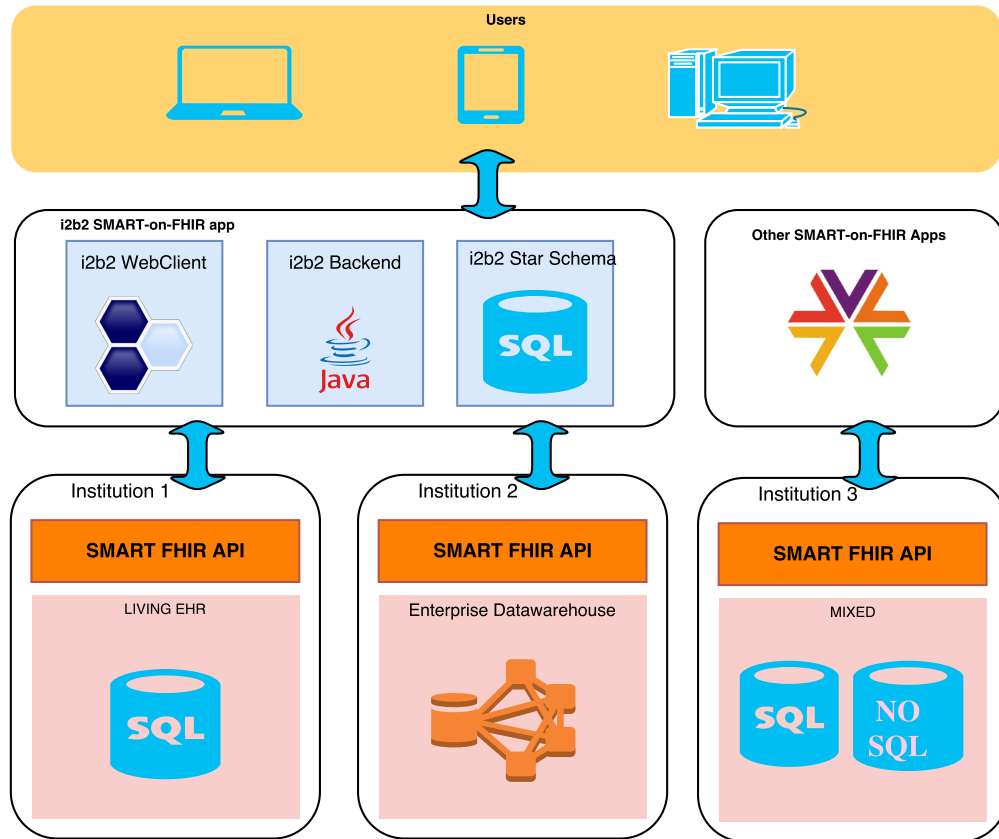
Users

i2b2 SMART-on-FHIR app

i2b2 WebClient

i2b2 Backend

Java

i2b2 Star Schema

SQL

Other SMART-on-FHIR Apps

Institution 1

SMART FHIR API

LIVING EHR

SQL

Institution 2

SMART FHIR API

Enterprise Datawarehouse

Institution 3

SMART FHIR API

MIXED

SQL

NO SQL